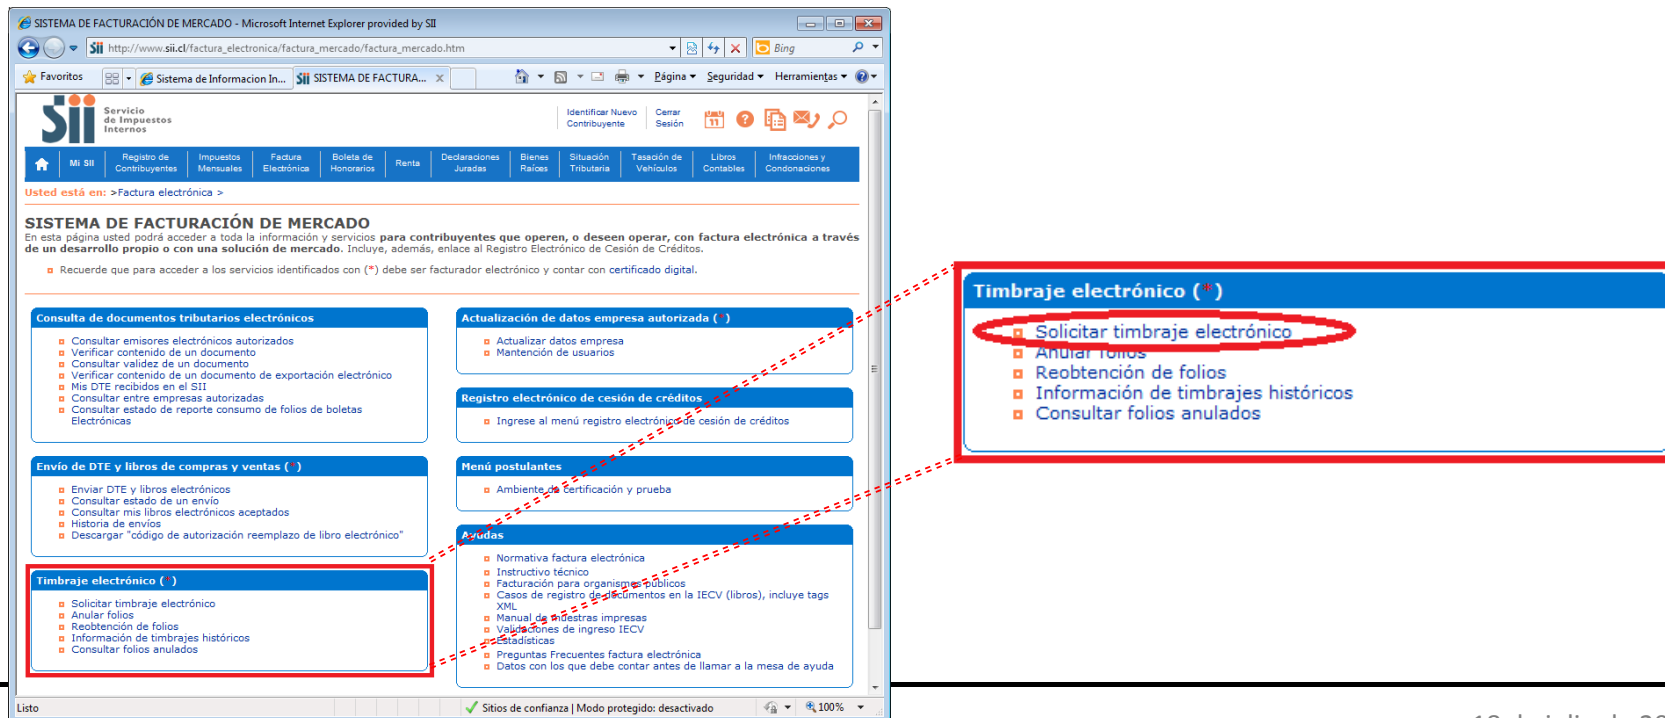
SISTEMA DE FACTURACIÓN DE MERCADO - Microsoft Internet Explorer provided by SII

http://www.sii.cl/factura_electronica/factura_mercado/factura_mercado.htm

Bing

Favoritos

Sistema de Informacion In...

SISTEMA DE FACTURA...

Página

Seguridad

Herramientas

Servicio de Impuestos Internos

Identificar Nuevo Contribuyente

Cerrar Sesión

Mi SII | Registro de Contribuyentes | Impuestos Mensuales | Factura Electrónica | Boleta de Honorarios | Renta | Declaraciones Juradas | Bienes Raíces | Situación Tributaria | Tasación de Vehículos | Libros Contables | Infracciones y Condonaciones

Usted está en: >Factura electrónica >

SISTEMA DE FACTURACIÓN DE MERCADO

En esta página usted podrá acceder a toda la información y servicios para contribuyentes que operen, o deseen operar, con factura electrónica a través de un desarrollo propio o con una solución de mercado. Incluye, además, enlace al Registro Electrónico de Cesión de Créditos.

Recuerde que para acceder a los servicios identificados con (*) debe ser facturador electrónico y contar con certificado digital.

Consulta de documentos tributarios electrónicos

Consultar emisores electrónicos autorizados
Verificar contenido de un documento
Consultar validez de un documento
Verificar contenido de un documento de exportación electrónico
Mis DTE recibidos en el SII
Consultar entre empresas autorizadas
Consultar estado de reporte consumo de folios de boletas Electrónicas

Actualización de datos empresa autorizada (*)

Actualizar datos empresa
Mantención de usuarios

Registro electrónico de cesión de créditos

Ingrese al menú registro electrónico de cesión de créditos

Envío de DTE y libros de compras y ventas (*)

Enviar DTE y libros electrónicos
Consultar estado de un envío
Consultar mis libros electrónicos aceptados
Historia de envíos
Descargar "código de autorización reemplazo de libro electrónico"

Menú postulantes

Ambiente de certificación y prueba

Ayudas

Normativa factura electrónica
Instructivo técnico
Facturación para organismos públicos
Casos de registro de documentos en la IECV (libros), incluye tags XML
Manual de muestras impresas
Validaciones de ingreso IECV
Estadísticas
Preguntas Frecuentes factura electrónica
Datos con los que debe contar antes de llamar a la mesa de ayuda

Timbraje electrónico (*)

Solicitar timbraje electrónico
Anular folios
Reobtención de folios
Información de timbrajes históricos
Consultar folios anulados

Listo

Sitios de confianza | Modo protegido: desactivado

100%

Timbraje electrónico (*)

Solicitar timbraje electrónico
Anular folios
Reobtención de folios
Información de timbrajes históricos
Consultar folios anulados